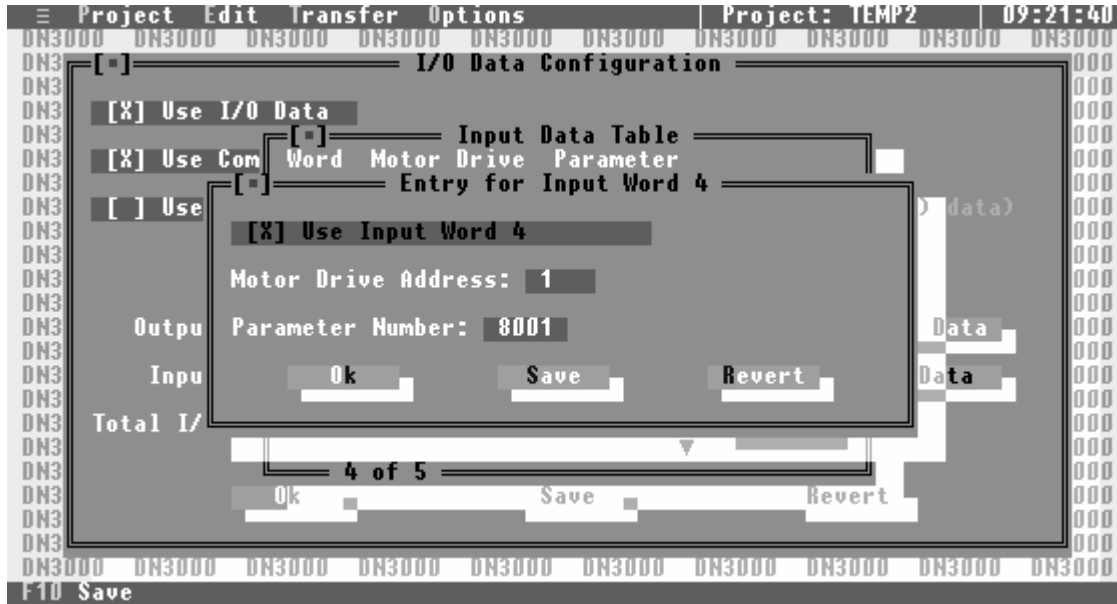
≡ Project Edit Transfer Options | Project: TEMP2 | 09:21:40

DN3000 DN3000 DN3000 DN3000 DN3000 DN3000 DN3000 DN3000 DN3000 DN3000

[■] I/O Data Configuration

[X] Use I/O Data

[X] Use Com

[ ] Use

) data)

Outpu

Data

Inpu

Data

Total I/

[■] Input Data Table

Word Motor Drive Parameter

[■] Entry for Input Word 4

[X] Use Input Word 4

Motor Drive Address: 1

Parameter Number: 8001

Ok Save Revert

4 of 5

Ok Save Revert

DN3000 DN3000 DN3000 DN3000 DN3000 DN3000 DN3000 DN3000 DN3000 DN3000

F10 Save